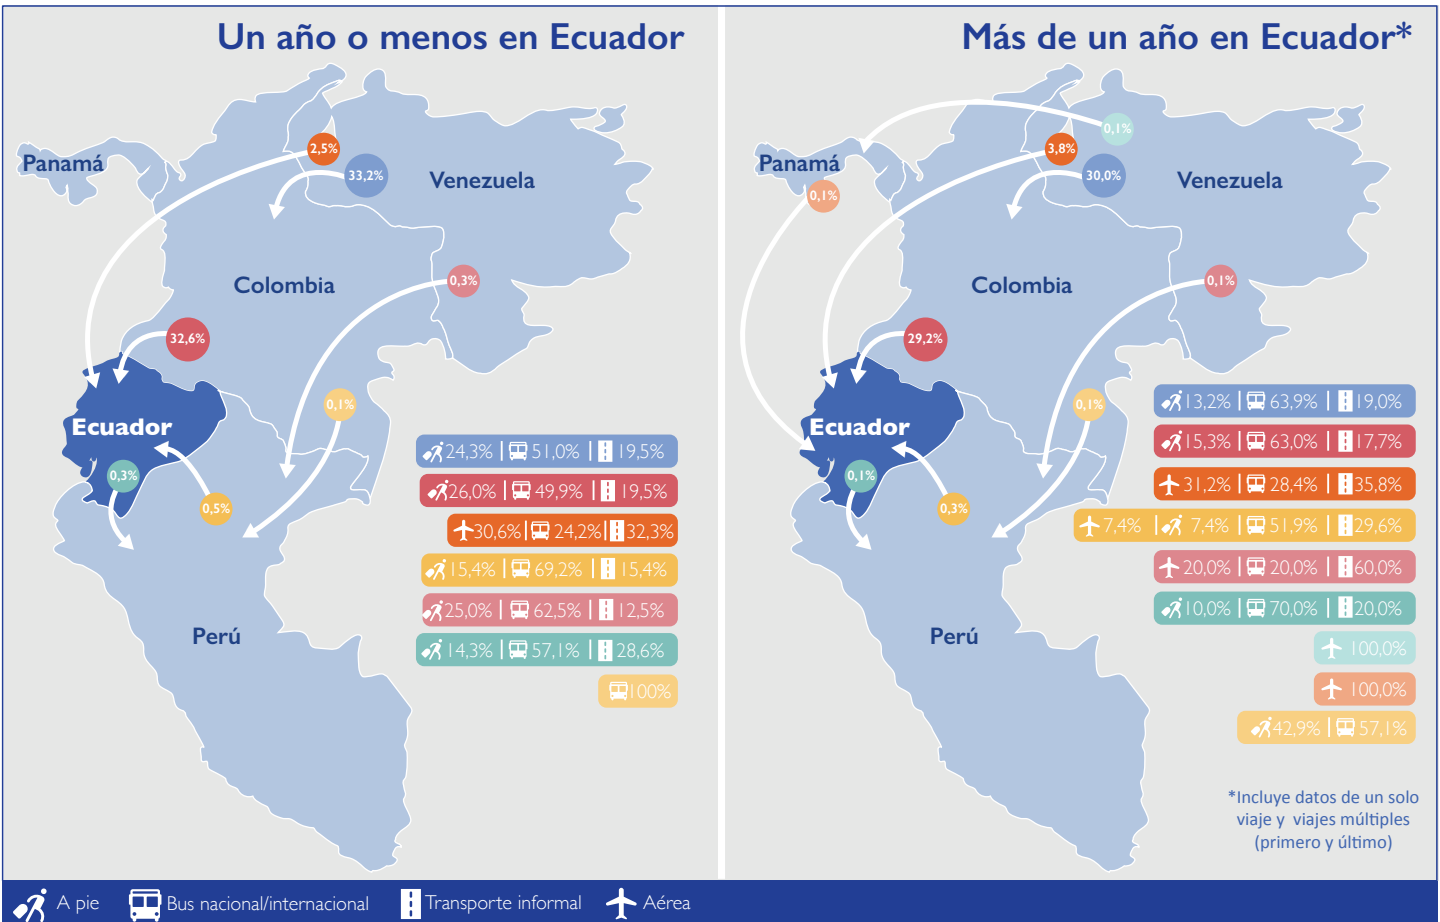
Un año o menos en Ecuador

Panamá
2,5%
33,2%
Venezuela
Colombia
0,3%
32,6%
0,1%
Ecuador
0,3%
0,5%
Perú

24,3% | 51,0% | 19,5%
26,0% | 49,9% | 19,5%
30,6% | 24,2% | 32,3%
15,4% | 69,2% | 15,4%
25,0% | 62,5% | 12,5%
14,3% | 57,1% | 28,6%
100%

Más de un año en Ecuador*

Panamá
0,1%
3,8%
0,1%
30,0%
Venezuela
Colombia
0,1%
29,2%
0,1%
Ecuador
0,1%
0,3%
Perú

13,2% | 63,9% | 19,0%
15,3% | 63,0% | 17,7%
31,2% | 28,4% | 35,8%
7,4% | 7,4% | 51,9% | 29,6%
20,0% | 20,0% | 60,0%
10,0% | 70,0% | 20,0%
100,0%
100,0%
42,9% | 57,1%

*Incluye datos de un solo viaje y viajes múltiples (primero y último)

A pie   Bus nacional/internacional   Transporte informal   Aérea